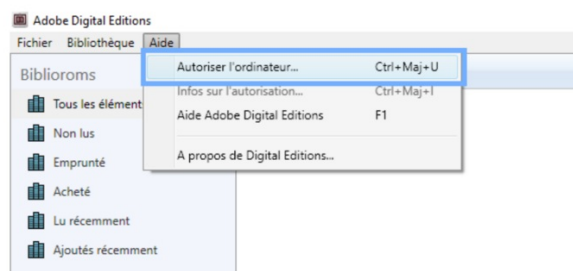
Adobe Digital Editions

Fichier Bibliothèque Aide

Autoriser l'ordinateur... Ctrl+Maj+U

Infos sur l'autorisation... Ctrl+Maj+I

Aide Adobe Digital Editions F1

A propos de Digital Editions...

Biblioroms

Tous les élément

Non lus

Emprunté

Acheté

Lu récemment

Ajoutés récemment